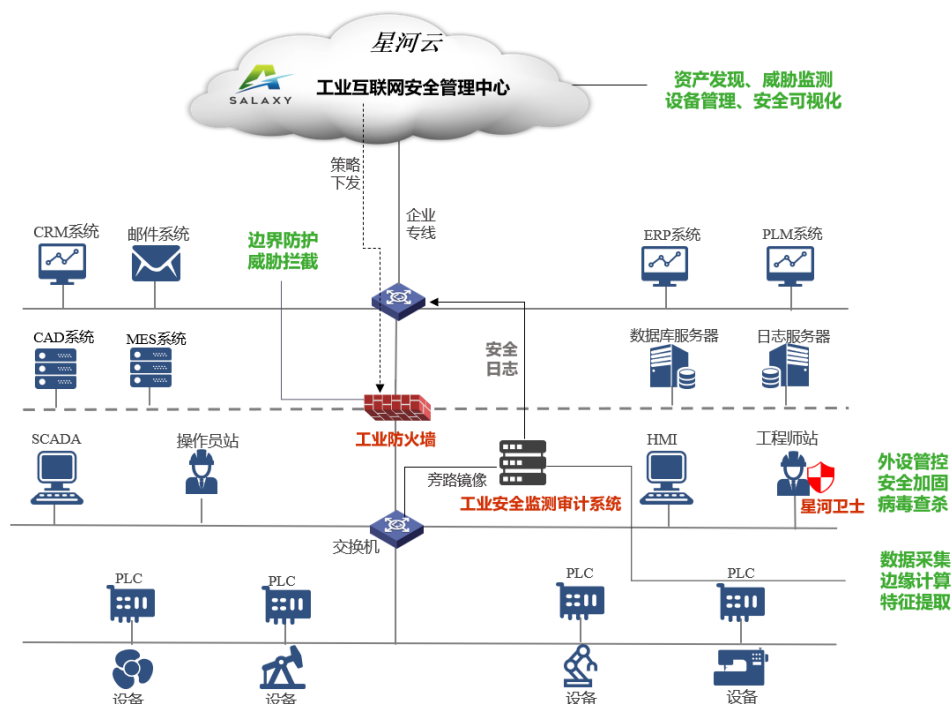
星河云

SALAXY

工业互联网安全管理中心

资产发现、威胁监测
设备管理、安全可视化

策略
下发

企业
专线

CRM系统

邮件系统

边界防护
威胁拦截

ERP系统

PLM系统

CAD系统

MES系统

安全
日志

数据库服务器

日志服务器

工业防火墙

SCADA

操作员站

旁路镜像

HMI

工程师站

外设管控
安全加固
病毒查杀

工业安全监测审计系统

星河卫士

交换机

数据采集
边缘计算
特征提取

PLC

PLC

PLC

PLC

设备

设备

设备

设备